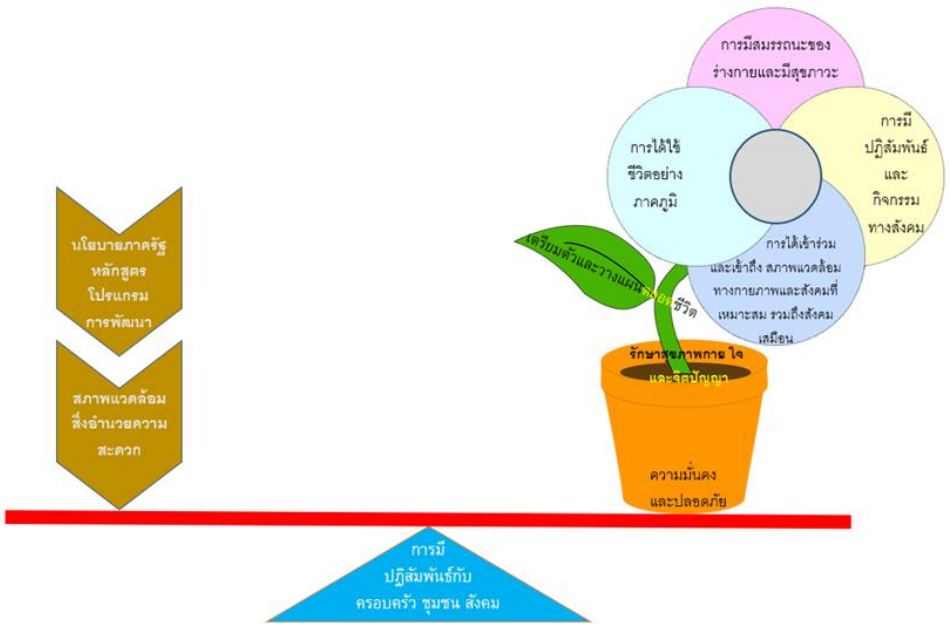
นโยบายภาครัฐ หลักสูตร โปรแกรม การพัฒนา

สภาพแวดล้อม สิ่งอำนวยความสะดวก

การมีสมรรถนะของร่างกายและมีสุขภาวะ

การได้ใช้ชีวิตอย่างภาคภูมิ

การมีปฏิสัมพันธ์และกิจกรรมทางสังคม

การได้เข้าร่วมและเข้าถึง สภาพแวดล้อมทางกายภาพและสังคมที่เหมาะสม รวมถึงสังคมเสมือน

เตรียมตัวและวางแผนตลอดชีวิต

รักษาสุขภาพกาย ใจ และสติปัญญา

ความมั่นคงและปลอดภัย

การมีปฏิสัมพันธ์กับครอบครัว ชุมชน สังคม